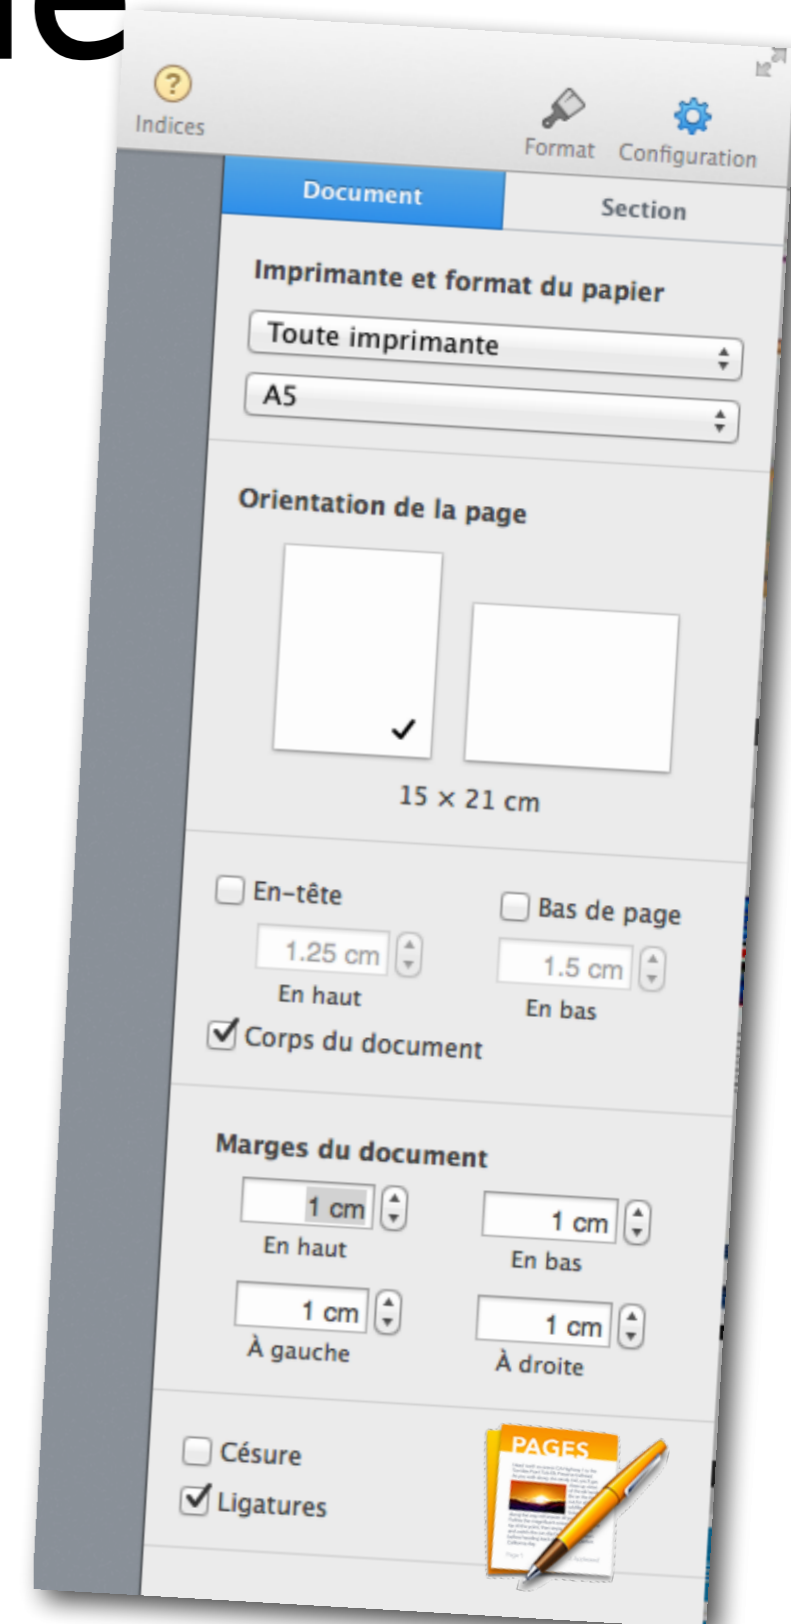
le

Indices

Format Configuration

Document

Section

Imprimante et format du papier

Toute imprimante

A5

Orientation de la page

15 × 21 cm

En-tête

Bas de page

1.25 cm

1.5 cm

En haut

En bas

Corps du document

Marges du document

1 cm

1 cm

En haut

En bas

1 cm

1 cm

À gauche

À droite

Césure

Ligatures

PAGES